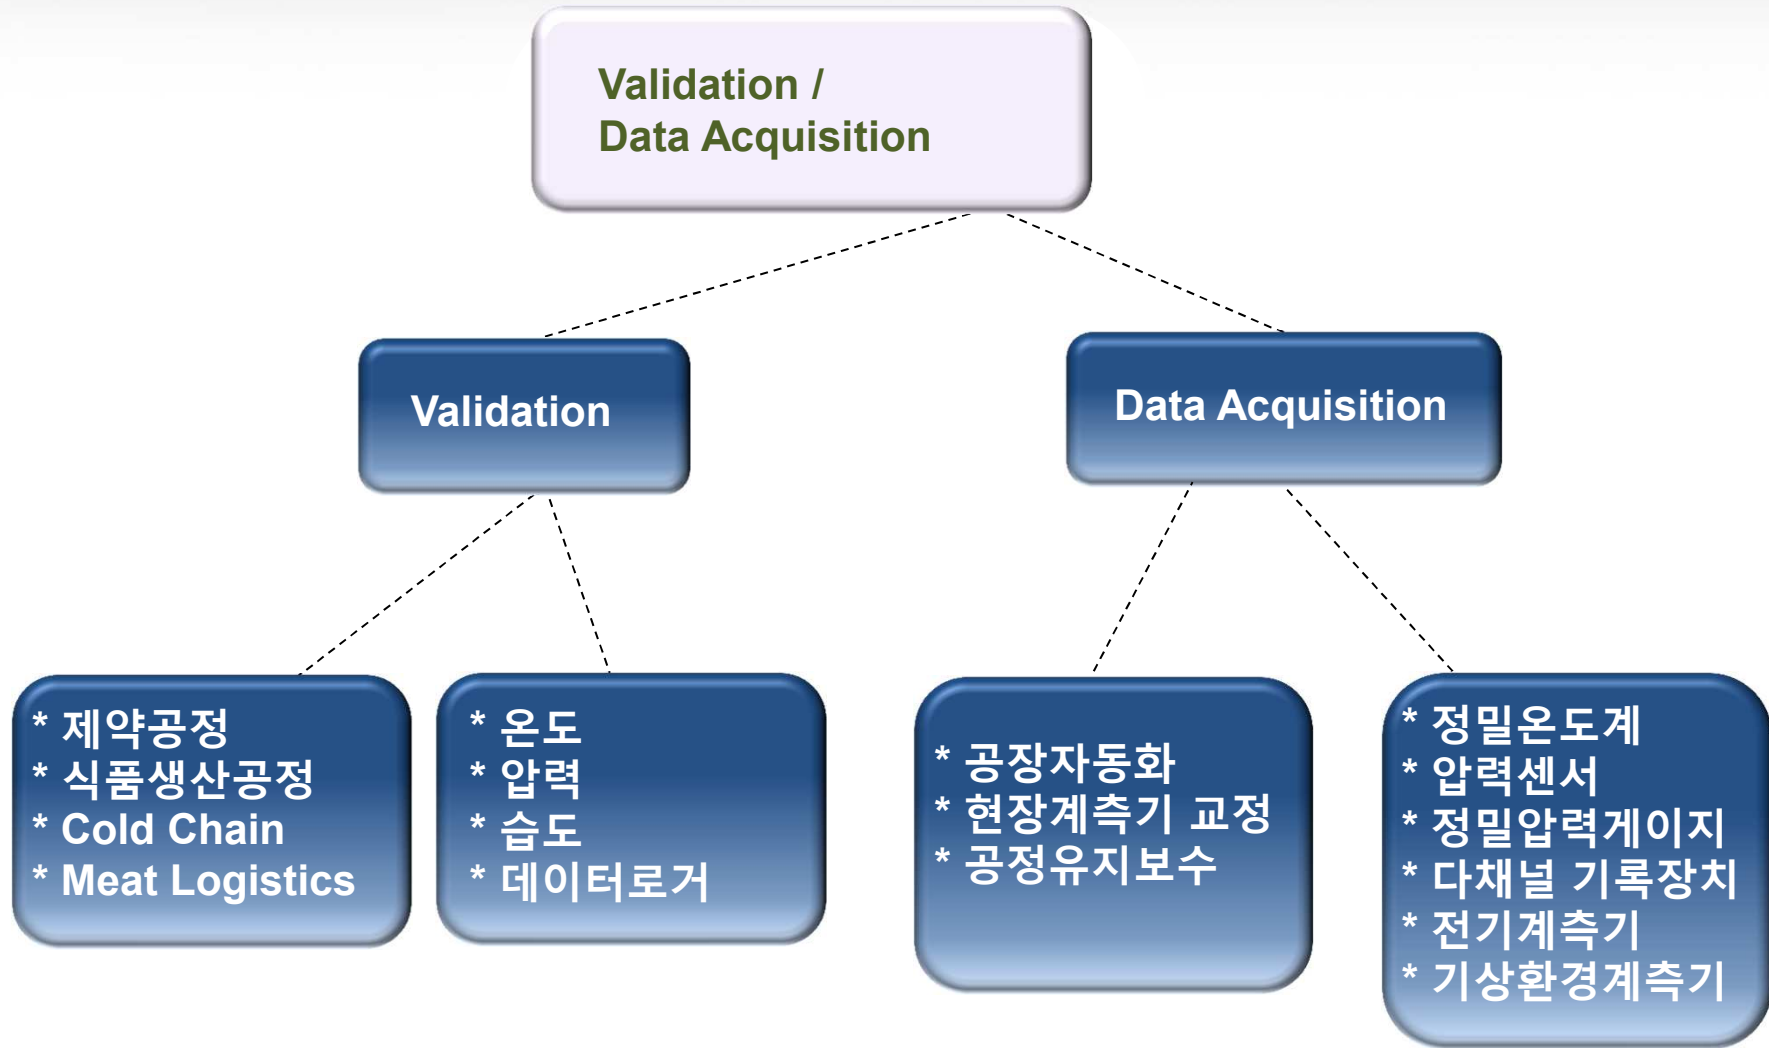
Validation /
Data Acquisition

Validation

Data Acquisition

* 제약공정
* 식품생산공정
* Cold Chain
* Meat Logistics

* 온도
* 압력
* 습도
* 데이터로거

* 공장자동화
* 현장계측기 교정
* 공정유지보수

* 정밀온도계
* 압력센서
* 정밀압력게이지
* 다채널 기록장치
* 전기계측기
* 기상환경계측기